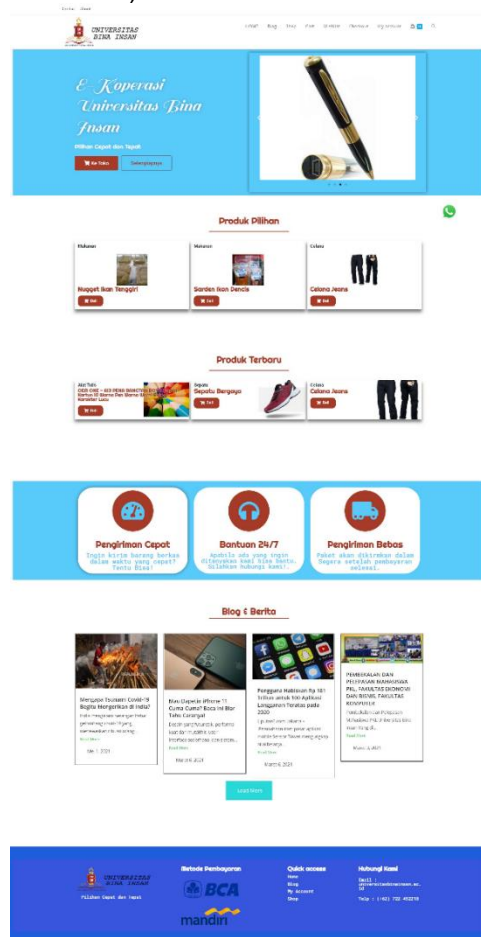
UNIVERSITAS BINA INSAN

Home Blog Shop Cart Wishlist Checkout My account

E Koperasi Universitas Bina Insan

Pilihan Cepat dan Tepat

Ke Toko Selengkapnya

Produk Pilihan

Makanan
Nugget Ikan Tenggiri
Beli

Makanan
Sarden Ikan Dencis
Beli

Celana
Celana Jeans
Beli

Produk Terbaru

Alat Tulis
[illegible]
Beli

Sepatu
Sepatu Bergaya
Beli

Celana
Celana Jeans
Beli

Pengiriman Cepat
Ingin kirim barang berkas dalam waktu yang cepat? Tentu Bisa!

Bantuan 24/7
Apabila ada yang ingin ditanyakan kami bisa bantu. Silahkan hubungi kami!

Pengiriman Bebas
Paket akan dikirimkan dalam Segera setelah pembayaran selesai.

Blog & Berita

Mengapa Tsunami Covid-19 Begitu Mengerikan di India?
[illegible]
Read More
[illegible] 2021

Bisa Dapetin iPhone 11 Cuma Cuma? Baca ini Biar Tahu Caranya!
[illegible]
Read More
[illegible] 2021

Pengguna Habiskan Rp 101 Triliun untuk 100 Aplikasi Langganan Teratas pada 2020
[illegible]
Read More
Maret 6, 2021

PEMEKARAN DAN PELANTIKAN MAHASISWA PKL FAKULTAS EKONOMI DAN BISNIS, FAKULTAS KOMPUTER
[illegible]
Read More
Maret 6, 2021

Load More

UNIVERSITAS BINA INSAN
Pilihan Cepat dan Tepat

Metode Pembayaran
BCA
mandiri

Quick access
Home
Blog
My Account
Shop

Hubungi Kami
Email : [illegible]
Telp : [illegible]